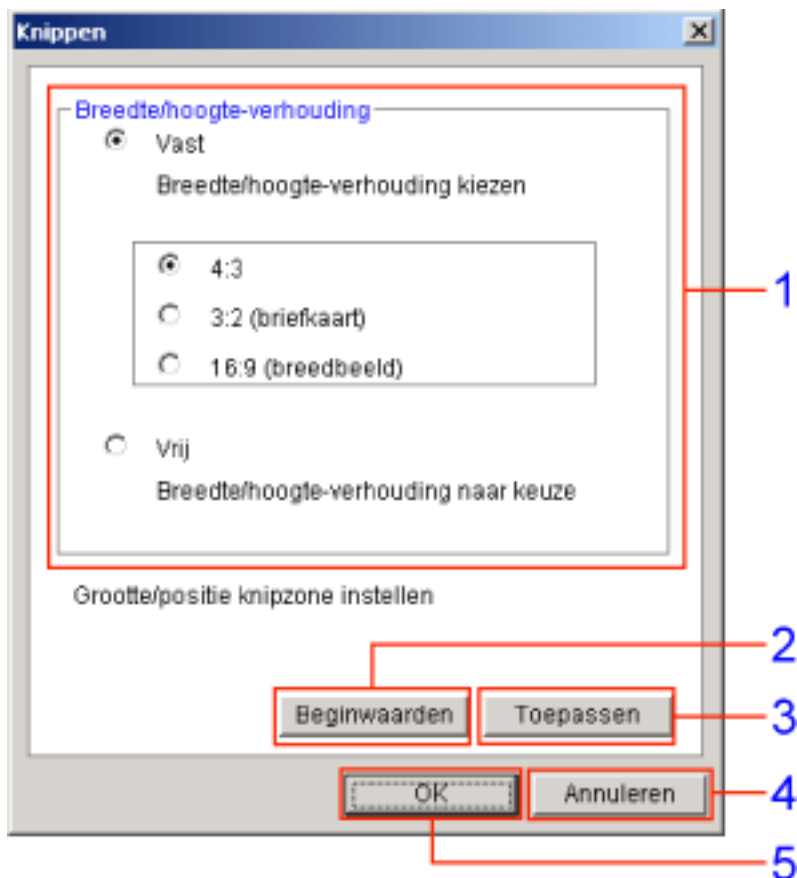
Knippen

Breedte/hoogte-verhouding

Vast

Breedte/hoogte-verhouding kiezen

4:3

3:2 (briefkaart)

16:9 (breedbeeld)

Vrij

Breedte/hoogte-verhouding naar keuze

1

Grootte/positie knipzone instellen

2

Beginwaarden

Toepassen

3

OK

Annuleren

4

5